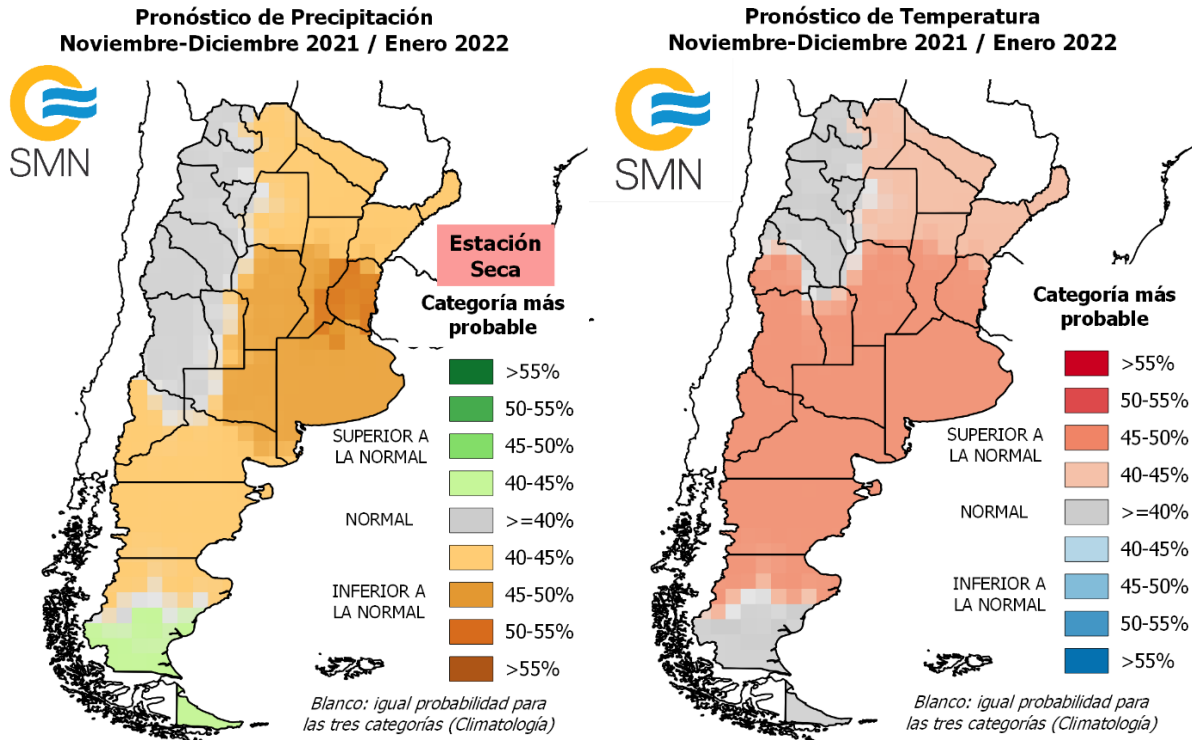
Pronóstico de Precipitación
Noviembre-Diciembre 2021 / Enero 2022

SMN

Estación Seca

Categoría más probable

>55%
50-55%
SUPERIOR A LA NORMAL
45-50%
40-45%
NORMAL
>=40%
40-45%
INFERIOR A LA NORMAL
45-50%
50-55%
>55%

Blanco: igual probabilidad para las tres categorías (Climatología)

Pronóstico de Temperatura
Noviembre-Diciembre 2021 / Enero 2022

SMN

Categoría más probable

>55%
50-55%
SUPERIOR A LA NORMAL
45-50%
40-45%
NORMAL
>=40%
40-45%
INFERIOR A LA NORMAL
45-50%
50-55%
>55%

Blanco: igual probabilidad para las tres categorías (Climatología)